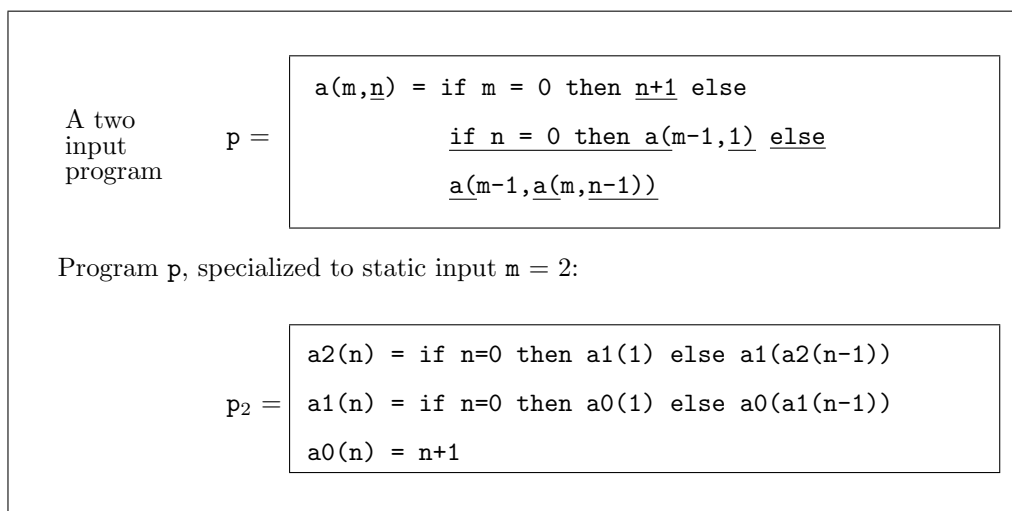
A two input program

p =

a(m,n) = if m = 0 then n+1 else
if n = 0 then a(m-1,1) else
a(m-1,a(m,n-1))

Program p, specialized to static input m = 2:

$p_2$ =

a2(n) = if n=0 then a1(1) else a1(a2(n-1))
a1(n) = if n=0 then a0(1) else a0(a1(n-1))
a0(n) = n+1